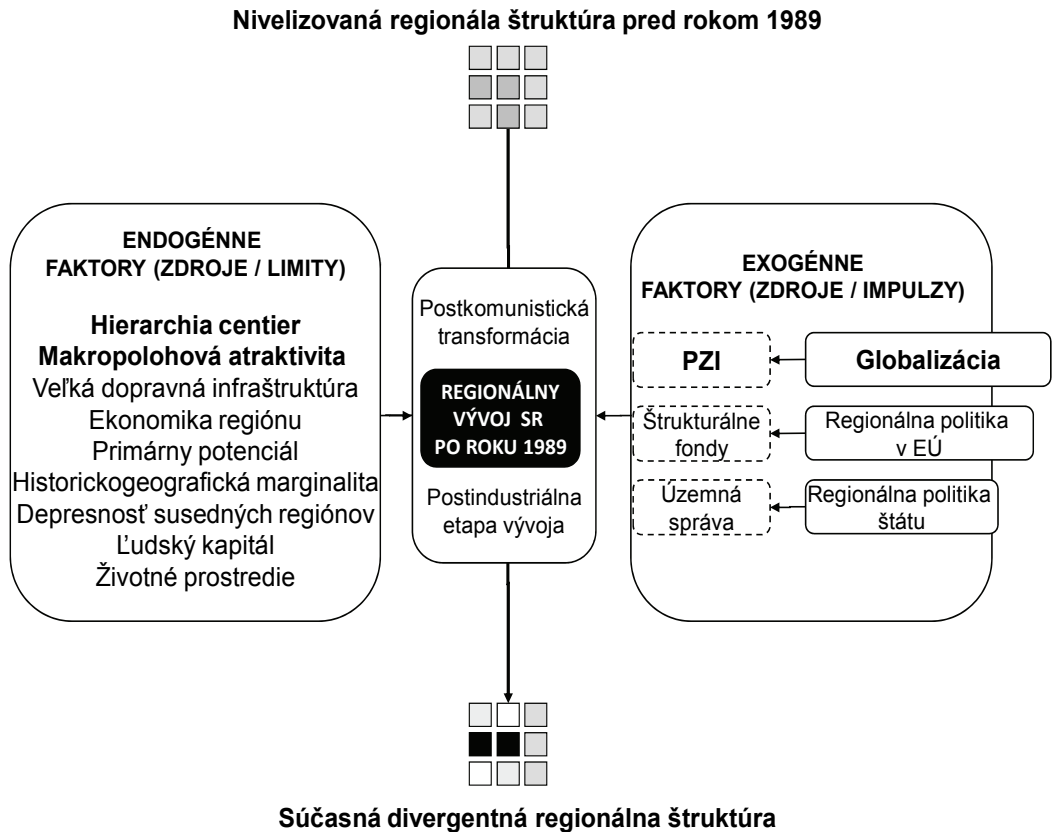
Nivelizovaná regionála štruktúra pred rokom 1989

ENDOGÉNNE FAKTORY (ZDROJE / LIMITY)

Hierarchia centier
Makropolohová atraktivita
Veľká dopravná infraštruktúra
Ekonomika regiónu
Primárny potenciál
Historickogeografická marginalita
Depresnosť susedných regiónov
Ľudský kapitál
Životné prostredie

Postkomunistická transformácia

REGIONÁLNY VÝVOJ SR PO ROKU 1989

Postindustriálna etapa vývoja

EXOGÉNNE FAKTORY (ZDROJE / IMPULZY)

PZI

Globalizácia

Štrukturálne fondy

Regionálna politika v EÚ

Územná správa

Regionálna politika štátu

Súčasná divergentná regionálna štruktúra